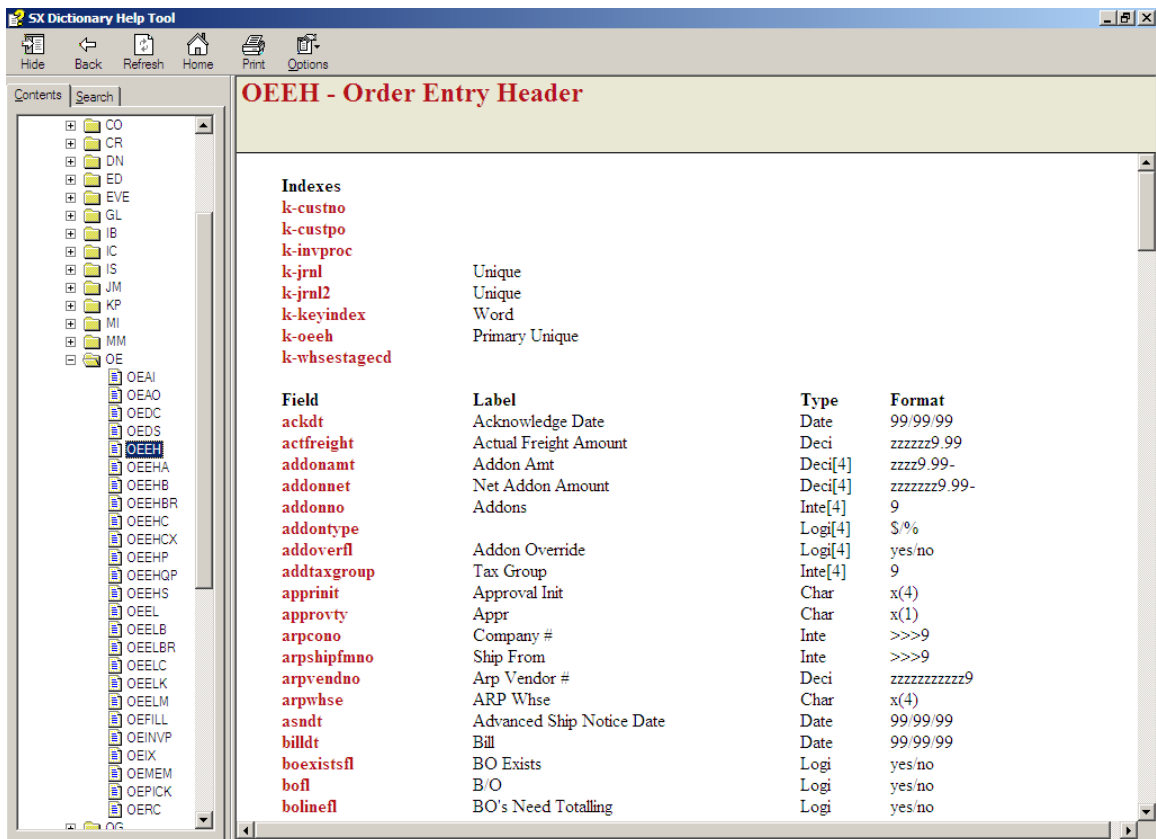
SX Dictionary Help Tool

Hide Back Refresh Home Print Options

Contents Search

CO
CR
DN
ED
EVE
GL
IB
IC
IS
JM
KP
MI
MM
OE
OEAI
OEAO
OEDC
OEDS
OEEH
OEEHA
OEEHB
OEEHBR
OEEHC
OEEHCX
OEEHP
OEEHQP
OEEHS
OEEL
OEELB
OEELBR
OEELC
OEELK
OEELM
OEFILL
OEINVP
OEIX
OEMEM
OEPICK
OERC
OG

OEEH - Order Entry Header

Indexes

| | |
|---|---|
| k-custno | |
| k-custpo | |
| k-invproc | |
| k-jrnl | Unique |
| k-jrnl2 | Unique |
| k-keyindex | Word |
| k-oeeh | Primary Unique |
| k-whsestagecd | |

| Field | Label | Type | Format |
|---|---|---|---|
| ackdt | Acknowledge Date | Date | 99/99/99 |
| actfreight | Actual Freight Amount | Deci | zzzzzz9.99 |
| addonamt | Addon Amt | Deci[4] | zzzz9.99- |
| addonnet | Net Addon Amount | Deci[4] | zzzzzzz9.99- |
| addonno | Addons | Inte[4] | 9 |
| addontype | | Logi[4] | $/% |
| addoverfl | Addon Override | Logi[4] | yes/no |
| addtaxgroup | Tax Group | Inte[4] | 9 |
| apprinit | Approval Init | Char | x(4) |
| approvty | Appr | Char | x(1) |
| arpcono | Company # | Inte | >>>9 |
| arpshipfmno | Ship From | Inte | >>>9 |
| arpvendno | Arp Vendor # | Deci | zzzzzzzzzzz9 |
| arpwhse | ARP Whse | Char | x(4) |
| asndt | Advanced Ship Notice Date | Date | 99/99/99 |
| billdt | Bill | Date | 99/99/99 |
| boexistsfl | BO Exists | Logi | yes/no |
| bofl | B/O | Logi | yes/no |
| bolinefl | BO's Need Totalling | Logi | yes/no |